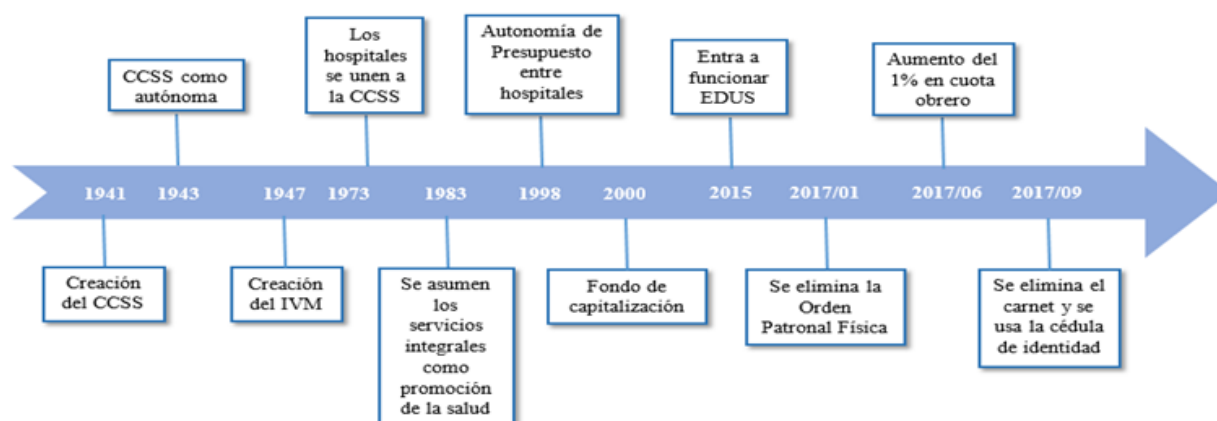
CCSS como autónoma

Los hospitales se unen a la CCSS

Autonomía de Presupuesto entre hospitales

Entra a funcionar EDUS

Aumento del 1% en cuota obrero

1941 1943 1947 1973 1983 1998 2000 2015 2017/01 2017/06 2017/09

Creación del CCSS

Creación del IVM

Se asumen los servicios integrales como promoción de la salud

Fondo de capitalización

Se elimina la Orden Patronal Física

Se elimina el carnet y se usa la cédula de identidad